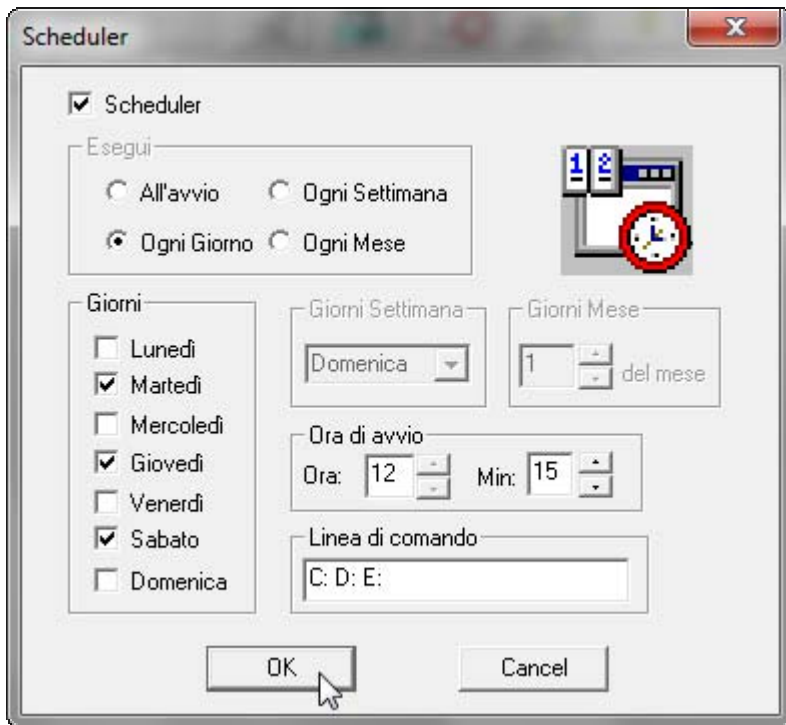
Scheduler

Scheduler

Esegui

All'avvio

Ogni Settimana

Ogni Giorno

Ogni Mese

1 2

Giorni

Lunedì

Martedì

Mercoledì

Giovedì

Venerdì

Sabato

Domenica

Giorni Settimana

Domenica

Giorni Mese

1

del mese

Ora di avvio

Ora: 12

Min: 15

Linea di comando

C: D: E:

OK

Cancel